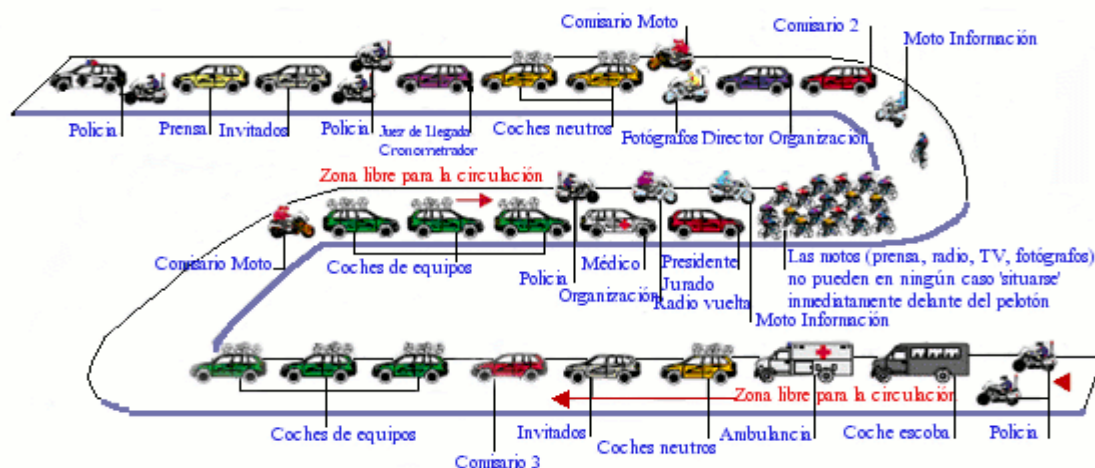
Comisario Moto

Comisario 2

Moto Información

Policia

Prensa

Invitados

Policia

Juez de Llegada Cronometrador

Coches neutros

Fotógrafos

Director Organización

Zona libre para la circulación

Comisario Moto

Coches de equipos

Policia

Médico

Organización

Presidente Jurado

Radio vuelta

Moto Información

Las motos (prensa, radio, TV, fotógrafos) no pueden en ningún caso 'situarse' inmediatamente delante del pelotón

Zona libre para la circulación

Coches de equipos

Comisario 3

Invitados

Coches neutros

Ambulancia

Coche escoba

Policia